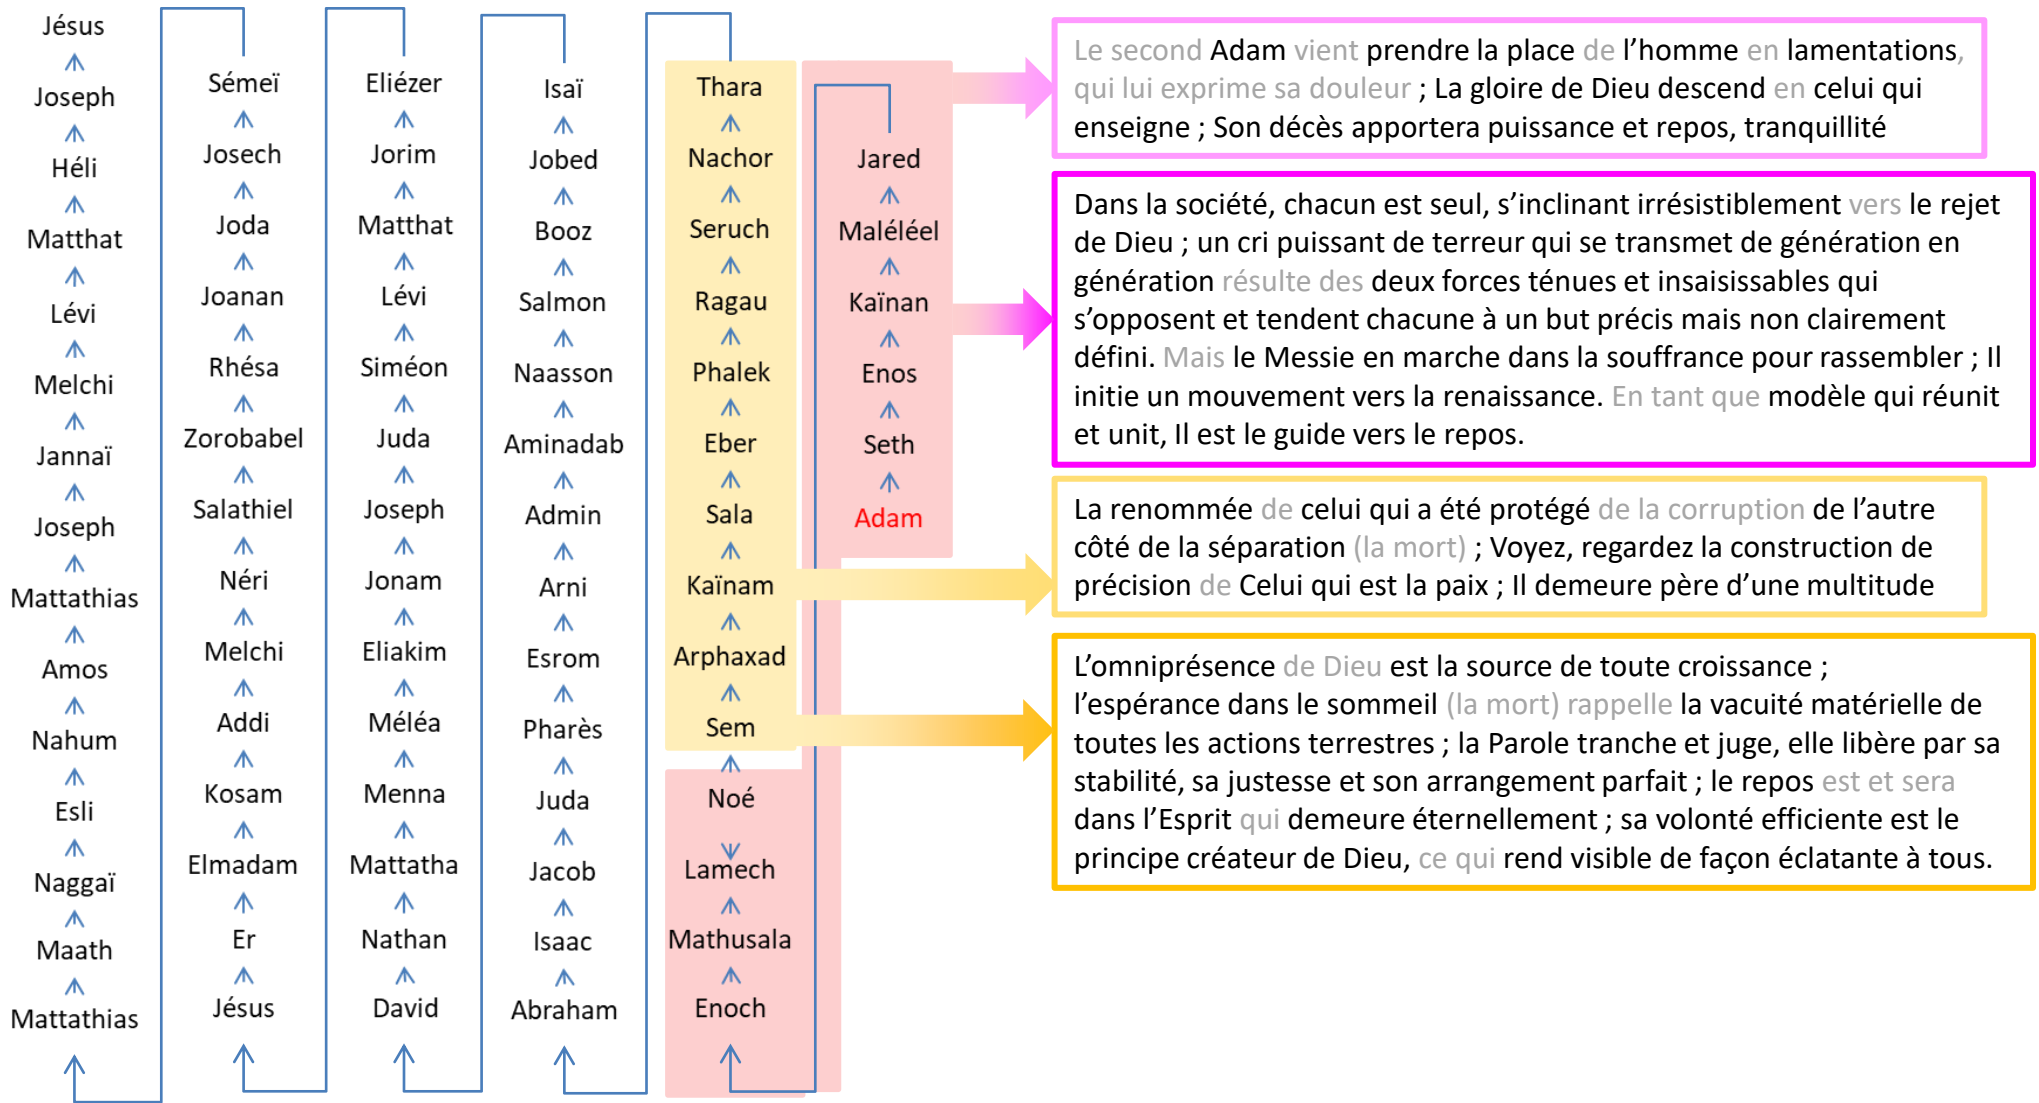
Jésus
Joseph
Héli
Matthat
Lévi
Melchi
Jannaï
Joseph
Mattathias
Amos
Nahum
Esli
Naggaï
Maath
Mattathias

Séméï
Josech
Joda
Joanan
Rhésa
Zorobabel
Salathiel
Néri
Melchi
Addi
Kosam
Elmadam
Er
Jésus

Eliézer
Jorim
Matthat
Lévi
Siméon
Juda
Joseph
Jonam
Eliakim
Méléa
Menna
Mattatha
Nathan
David

Isaï
Jobed
Booz
Salmon
Naasson
Aminadab
Admin
Arni
Esrom
Pharès
Juda
Jacob
Isaac
Abraham

Thara
Nachor
Seruch
Ragau
Phalek
Eber
Sala
Kaïnam
Arphaxad
Sem
Noé
Lamech
Mathusala
Enoch

Jared
Maléléel
Kaïnan
Enos
Seth
Adam

Le second Adam vient prendre la place de l'homme en lamentations, qui lui exprime sa douleur ; La gloire de Dieu descend en celui qui enseigne ; Son décès apportera puissance et repos, tranquillité

Dans la société, chacun est seul, s'inclinant irrésistiblement vers le rejet de Dieu ; un cri puissant de terreur qui se transmet de génération en génération résulte des deux forces ténues et insaisissables qui s'opposent et tendent chacune à un but précis mais non clairement défini. Mais le Messie en marche dans la souffrance pour rassembler ; Il initie un mouvement vers la renaissance. En tant que modèle qui réunit et unit, Il est le guide vers le repos.

La renommée de celui qui a été protégé de la corruption de l'autre côté de la séparation (la mort) ; Voyez, regardez la construction de précision de Celui qui est la paix ; Il demeure père d'une multitude

L'omniprésence de Dieu est la source de toute croissance ; l'espérance dans le sommeil (la mort) rappelle la vacuité matérielle de toutes les actions terrestres ; la Parole tranche et juge, elle libère par sa stabilité, sa justesse et son arrangement parfait ; le repos est et sera dans l'Esprit qui demeure éternellement ; sa volonté efficiente est le principe créateur de Dieu, ce qui rend visible de façon éclatante à tous.